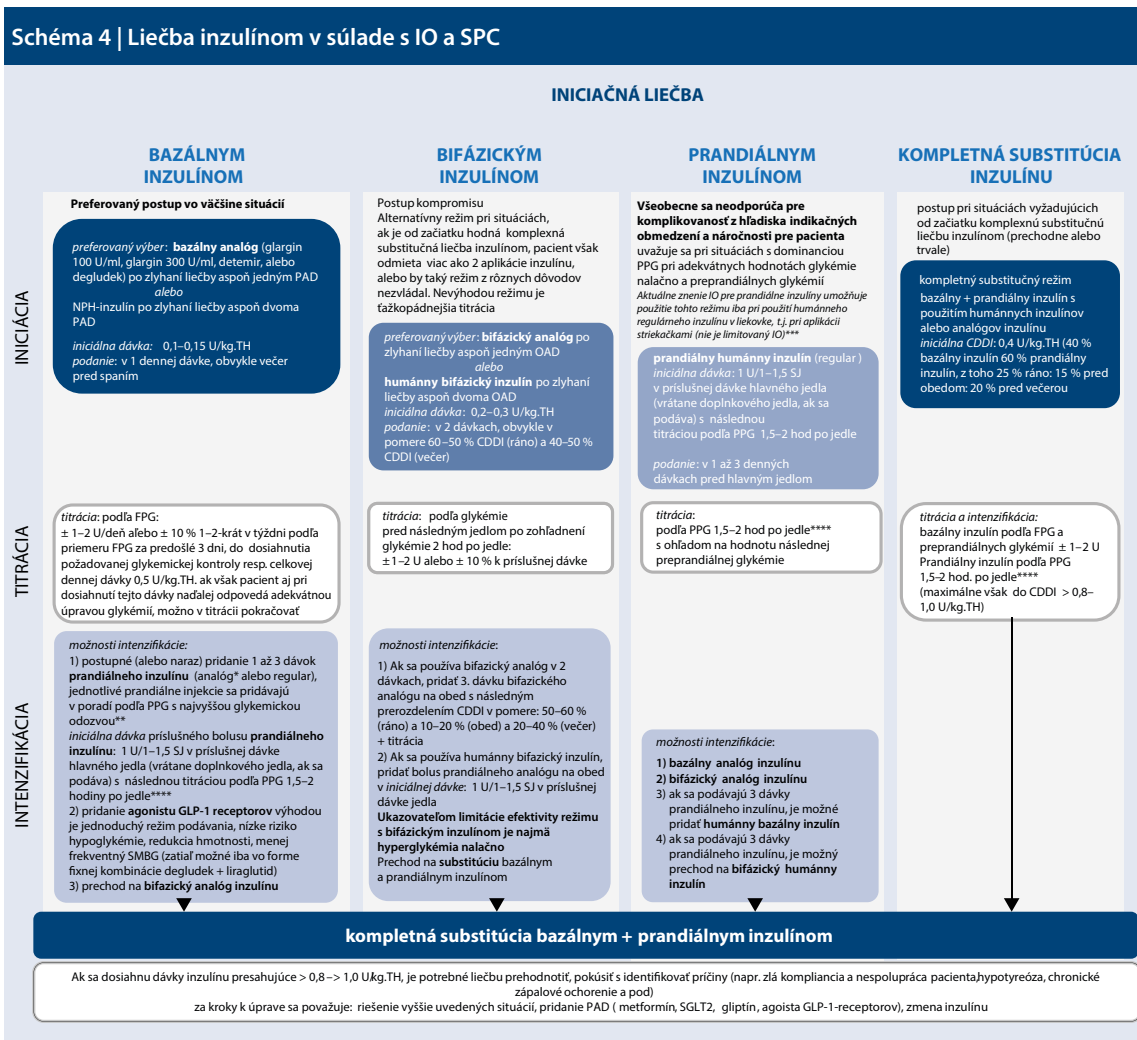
Schéma 4 | Liečba inzulínom v súlade s IO a SPC

INICIAČNÁ LIEČBA

BAZÁLNYM INZULÍNOM

BIFÁZICKÝM INZULÍNOM

PRANDIÁLNYM INZULÍNOM

KOMPLETNÁ SUBSTITÚCIA INZULÍNU

INICIÁCIA

Preferovaný postup vo väčšine situácií

preferovaný výber: bazálny analóg (glargín 100 U/ml, glargín 300 U/ml, detemir, alebo degludek) po zlyhaní liečby aspoň jedným PAD
alebo
NPH-inzulín po zlyhaní liečby aspoň dvoma PAD
iniciálna dávka: 0,1–0,15 U/kg.TH
podanie: v 1 dennej dávke, obvykle večer pred spaním

Postup kompromisu
Alternatívny režim pri situáciách, ak je od začiatku hodná komplexná substitučná liečba inzulínom, pacient však odmieta viac ako 2 aplikácie inzulínu, alebo by taký režim z rôznych dôvodov nezvládal. Nevýhodou režimu je ťažkopádnejšia titrácia

preferovaný výber: bifázický analóg po zlyhaní liečby aspoň jedným OAD
alebo
humánny bifázický inzulín po zlyhaní liečby aspoň dvoma OAD
iniciálna dávka: 0,2–0,3 U/kg.TH
podanie: v 2 dávkach, obvykle v pomere 60–50 % CDDI (ráno) a 40–50 % CDDI (večer)

Všeobecne sa neodporúča pre komplikovanosť z hľadiska indikačných obmedzení a náročnosti pre pacienta uvažuje sa pri situáciách s dominanciou PPG pri adekvátnych hodnotách glykémie nalačno a preprandiálnych glykémií
Aktuálne znenie IO pre prandiálne inzulíny umožňuje použitie tohto režimu iba pri použití humánneho regulárneho inzulínu v liekovke, t.j. pri aplikácii striekačkami (nie je limitovaný IO)***

prandiálny humánny inzulín (regular )
iniciálna dávka: 1 U/1–1,5 SJ v príslušnej dávke hlavného jedla (vrátane doplnkového jedla, ak sa podáva) s následnou titráciou podľa PPG 1,5–2 hod po jedle
podanie: v 1 až 3 denných dávkach pred hlavným jedlom

postup pri situáciách vyžadujúcich od začiatku komplexnú substitučnú liečbu inzulínom (prechodne alebo trvale)

kompletný substitučný režim
bazálny + prandiálny inzulín s použitím humánnych inzulínov alebo analógov inzulínu
iniciálna CDDI: 0,4 U/kg.TH (40 % bazálny inzulín 60 % prandiálny inzulín, z toho 25 % ráno: 15 % pred obedom: 20 % pred večerou

TITRÁCIA

titrácia: podľa FPG:
± 1–2 U/deň alebo ± 10 % 1–2-krát v týždni podľa priemeru FPG za predošlé 3 dni, do dosiahnutia požadovanej glykemickej kontroly resp. celkovej dennej dávky 0,5 U/kg.TH. ak však pacient aj pri dosiahnutí tejto dávky naďalej odpovedá adekvátnou úpravou glykémií, možno v titrácii pokračovať

titrácia: podľa glykémie pred následným jedlom po zohľadnení glykémie 2 hod po jedle:
± 1–2 U alebo ± 10 % k príslušnej dávke

titrácia:
podľa PPG 1,5–2 hod po jedle****
s ohľadom na hodnotu následnej preprandiálnej glykémie

titrácia a intenzifikácia:
bazálny inzulín podľa FPG a preprandiálnych glykémií ± 1–2 U
Prandiálny inzulín podľa PPG 1,5–2 hod. po jedle****
(maximálne však do CDDI > 0,8–1,0 U/kg.TH)

INTENZIFIKÁCIA

možnosti intenzifikácie:
1) postupné (alebo naraz) pridanie 1 až 3 dávok prandiálneho inzulínu (analóg* alebo regular), jednotlivé prandiálne injekcie sa pridávajú v poradí podľa PPG s najvyššou glykemickou odozvou**
iniciálna dávka príslušného bolusu prandiálneho inzulínu: 1 U/1–1,5 SJ v príslušnej dávke hlavného jedla (vrátane doplnkového jedla, ak sa podáva) s následnou titráciou podľa PPG 1,5–2 hodiny po jedle****
2) pridanie agonistu GLP-1 receptorov výhodou je jednoduchý režim podávania, nízke riziko hypoglykémie, redukcia hmotnosti, menej frekventný SMBG (zatiaľ možné iba vo forme fixnej kombinácie degludek + liraglutid)
3) prechod na bifazický analóg inzulínu

možnosti intenzifikácie:
1) Ak sa používa bifazický analóg v 2 dávkach, pridať 3. dávku bifazického analógu na obed s následným prerozdelením CDDI v pomere: 50–60 % (ráno) a 10–20 % (obed) a 20–40 % (večer) + titrácia
2) Ak sa používa humánny bifazický inzulín, pridať bolus prandiálneho analógu na obed v iniciálnej dávke: 1 U/1–1,5 SJ v príslušnej dávke jedla
Ukazovateľom limitácie efektivity režimu s bifázickým inzulínom je najmä hyperglykémia nalačno
Prechod na substitúciu bazálnym a prandiálnym inzulínom

možnosti intenzifikácie:
1) bazálny analóg inzulínu
2) bifázický analóg inzulínu
3) ak sa podávajú 3 dávky prandiálneho inzulínu, je možné pridať humánny bazálny inzulín
4) ak sa podávajú 3 dávky prandiálneho inzulínu, je možný prechod na bifázický humánny inzulín

kompletná substitúcia bazálnym + prandiálnym inzulínom

Ak sa dosiahnu dávky inzulínu presahujúce > 0,8 –> 1,0 U/kg.TH, je potrebné liečbu prehodnotiť, pokúsiť s identifikovať príčiny (napr. zlá kompliancia a nespolupráca pacienta,hypotyreóza, chronické zápalové ochorenie a pod)
za kroky k úprave sa považuje: riešenie vyššie uvedených situácií, pridanie PAD ( metformín, SGLT2, gliptín, agoista GLP-1-receptorov), zmena inzulínu